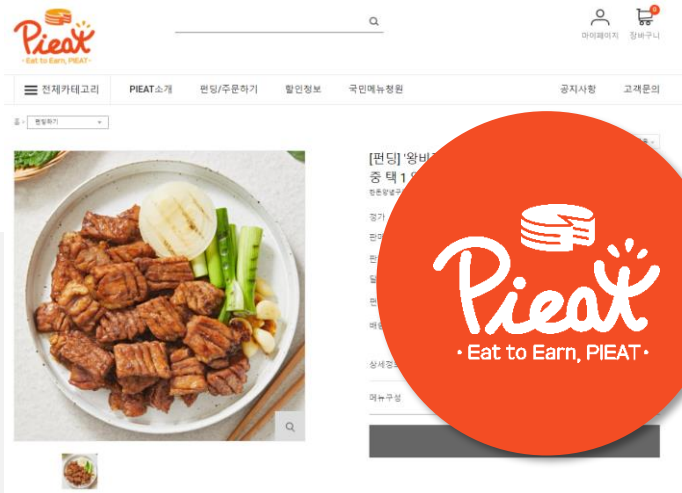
Pieat
Eat to Earn, PIEAT

마이페이지 장바구니

전체카테고리 PIEAT소개 펀딩/주문하기 할인정보 국민메뉴청원 공지사항 고객문의

홈 > 펀딩하기

[펀딩] '왕비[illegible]
중 택1 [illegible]

정가
판매
판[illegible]
일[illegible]
펀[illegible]
배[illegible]
상세정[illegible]
메뉴구성

Pieat
• Eat to Earn, PIEAT •